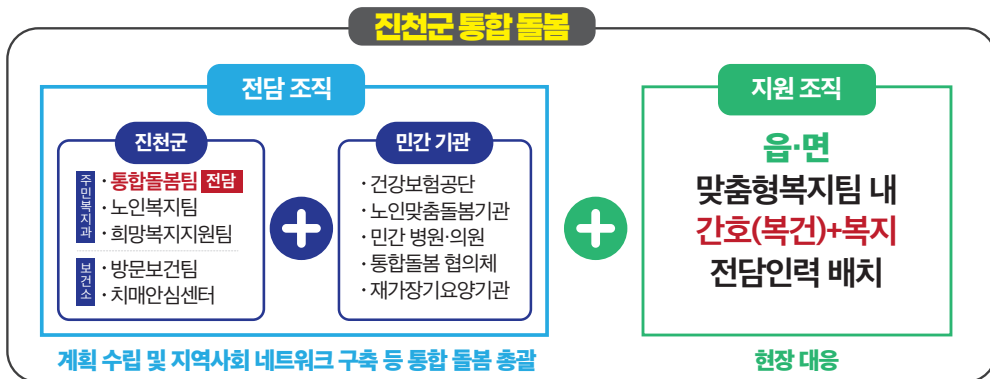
진천군 통합 돌봄

전담 조직

진천군

주민복지과
· 통합돌봄팀 전담
· 노인복지팀
· 희망복지지원팀

보건소
· 방문보건팀
· 치매안심센터

민간 기관

· 건강보험공단
· 노인맞춤돌봄기관
· 민간 병원·의원
· 통합돌봄 협의체
· 재가장기요양기관

계획 수립 및 지역사회 네트워크 구축 등 통합 돌봄 총괄

지원 조직

읍·면
맞춤형복지팀 내
간호(복건)+복지
전담인력 배치

현장 대응